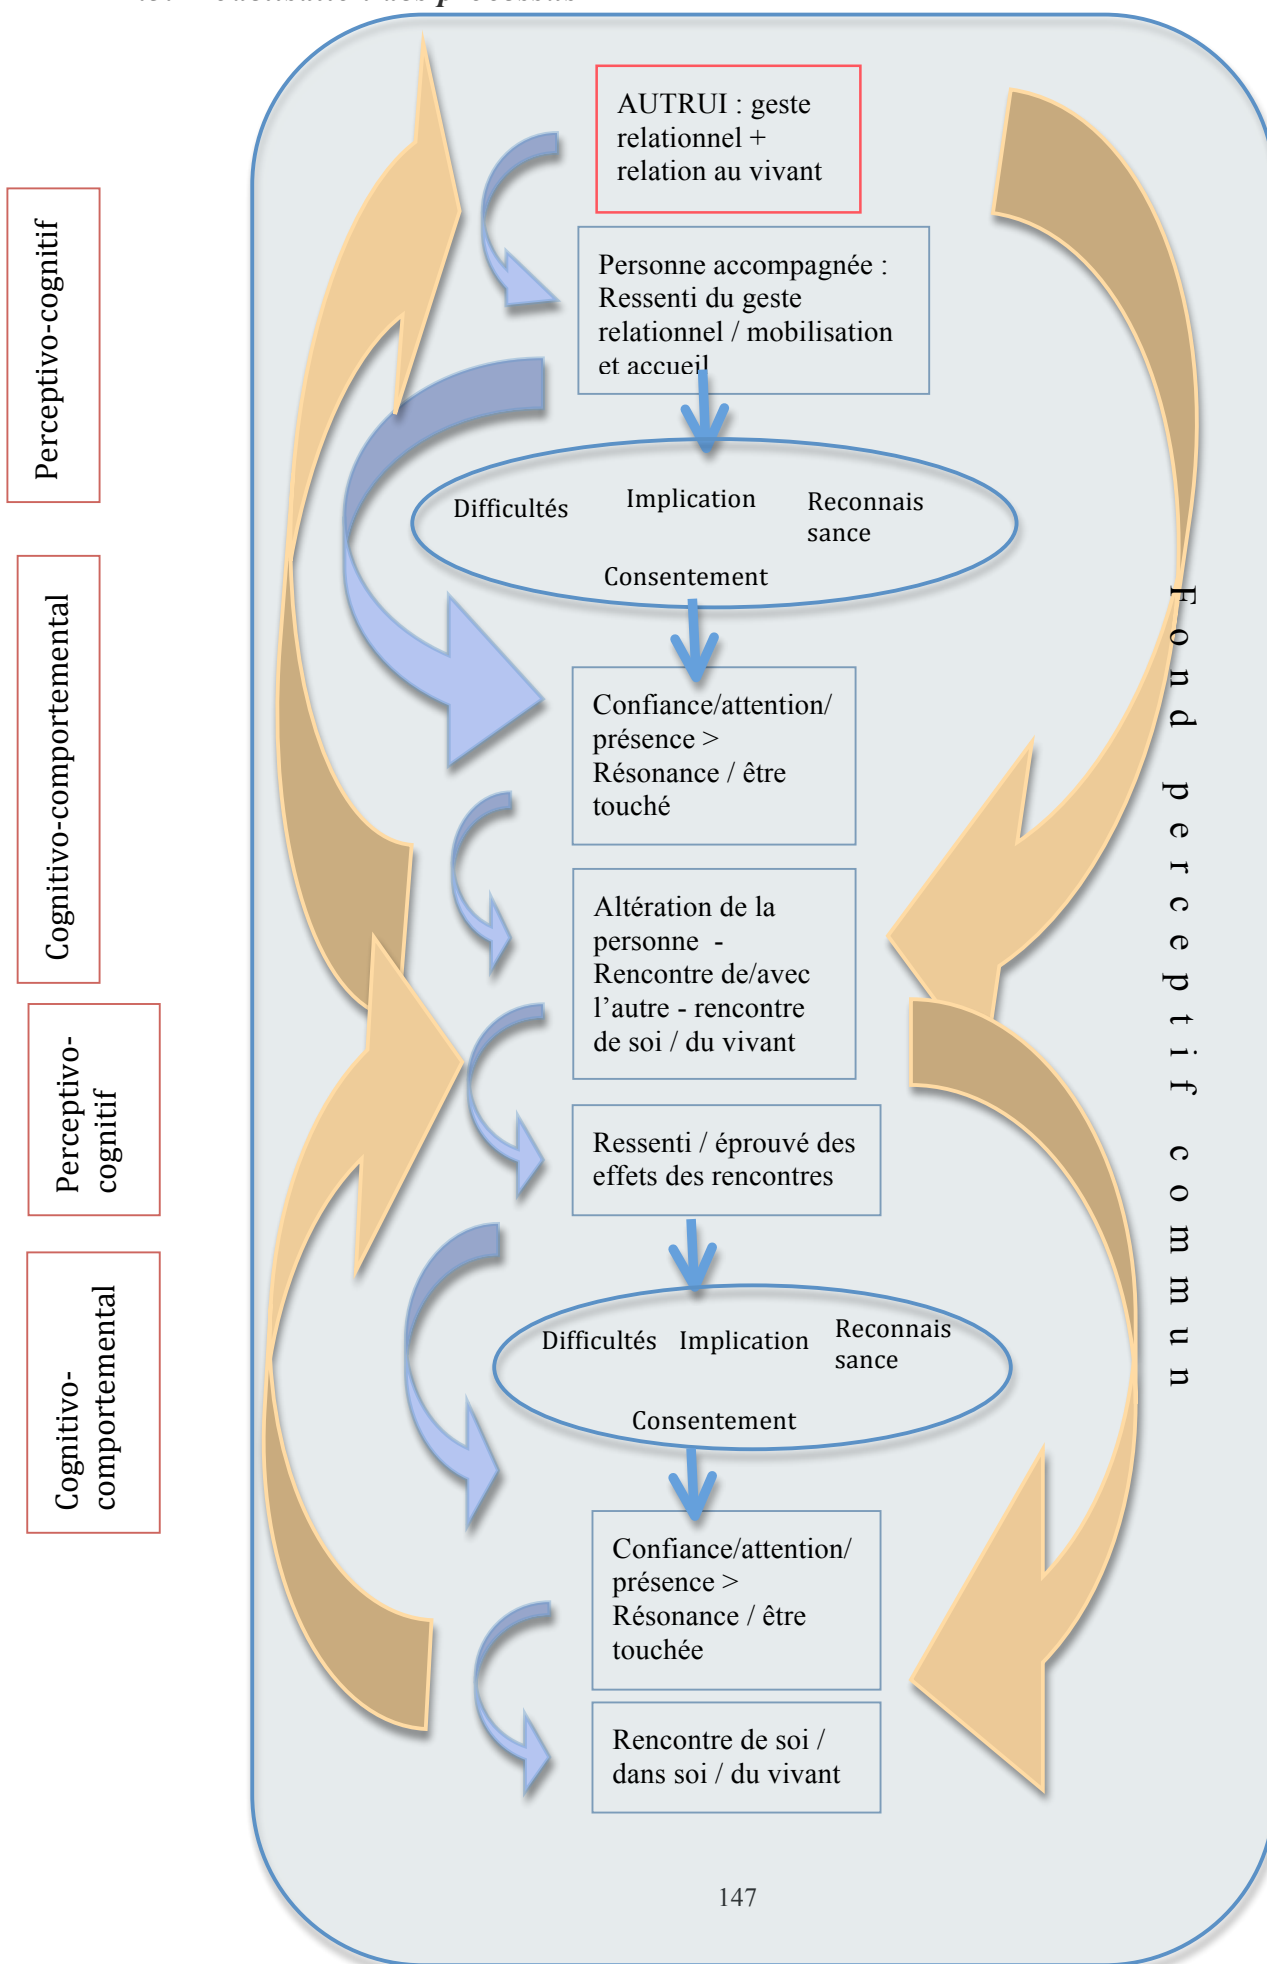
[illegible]

Perceptivo-cognitif

Cognitivo-comportemental

Perceptivo-cognitif

Cognitivo-comportemental

AUTRUI : geste relationnel + relation au vivant

Personne accompagnée : Ressenti du geste relationnel / mobilisation et accueil

Difficultés Implication Reconnais sance

Consentement

Confiance/attention/ présence > Résonance / être touché

Altération de la personne - Rencontre de/avec l'autre - rencontre de soi / du vivant

Ressenti / éprouvé des effets des rencontres

Difficultés Implication Reconnais sance

Consentement

Confiance/attention/ présence > Résonance / être touchée

Rencontre de soi / dans soi / du vivant

Fond perceptif commun

147